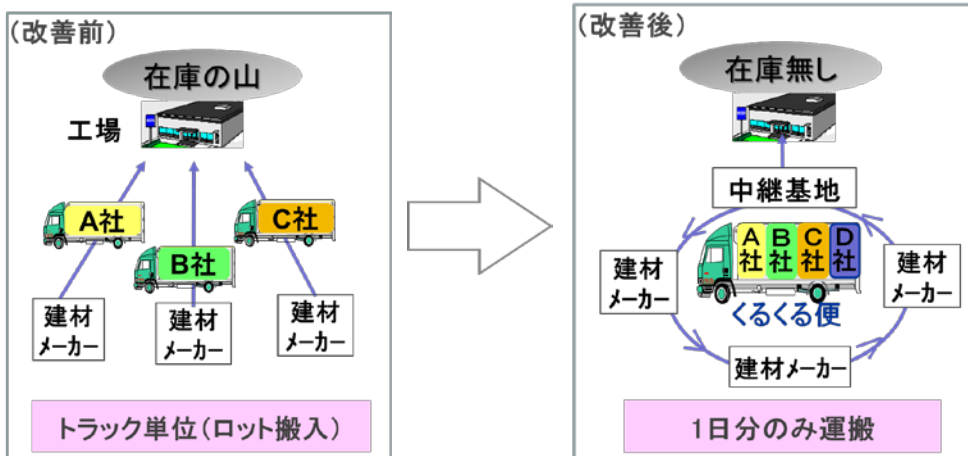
(改善前)

在庫の山

工場

A社

B社

C社

建材メーカー

建材メーカー

建材メーカー

トラック単位(ロット搬入)

(改善後)

在庫無し

中継基地

A社

B社

C社

D社

建材メーカー

建材メーカー

くるくる便

建材メーカー

1日分のみ運搬